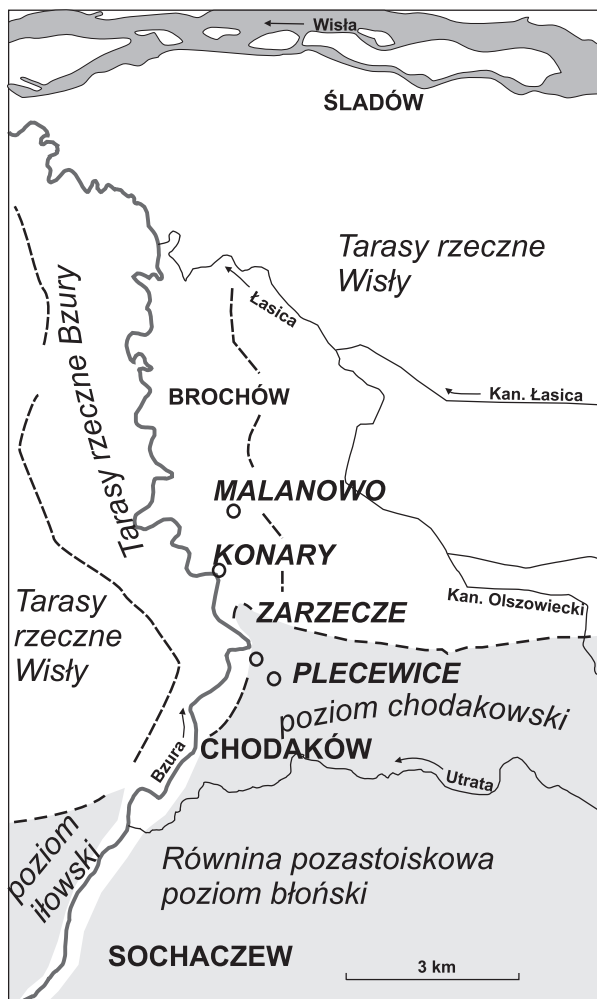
Wisła

ŚLADÓW

Tarasy rzeczne Wisły

Łasica

Kan. Łasica

Tarasy rzeczne Bzury

BROCHÓW

MALANOWO

KONARY

Tarasy rzeczne Wisły

ZARZECZE

Kan. Olszowiecki

PLECEWICE

poziom chodakowski

CHODAKÓW

Bzura

Utrata

poziom iłowski

Równina pozastoiskowa poziom błoński

SOCHACZEW

3 km